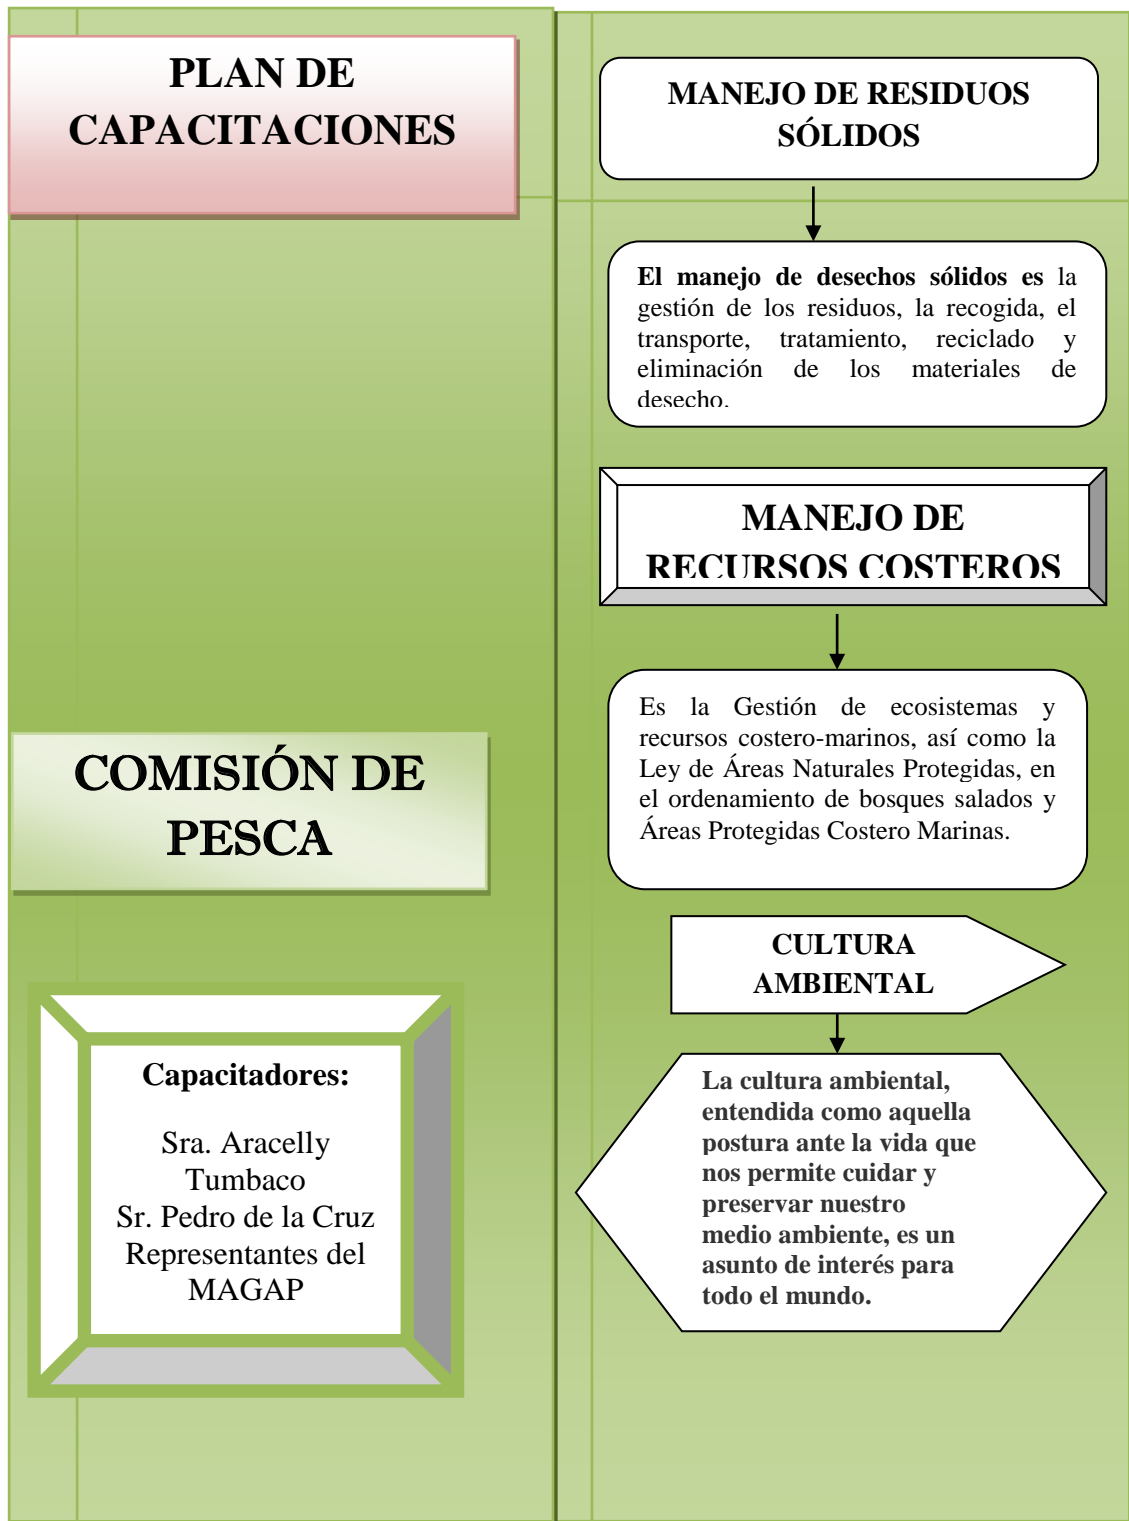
PLAN DE CAPACITACIONES

COMISIÓN DE PESCA

Capacitadores:

Sra. Aracelly Tumbaco
Sr. Pedro de la Cruz
Representantes del MAGAP

MANEJO DE RESIDUOS SÓLIDOS

El manejo de desechos sólidos es la gestión de los residuos, la recogida, el transporte, tratamiento, reciclado y eliminación de los materiales de desecho.

MANEJO DE RECURSOS COSTEROS

Es la Gestión de ecosistemas y recursos costero-marinos, así como la Ley de Áreas Naturales Protegidas, en el ordenamiento de bosques salados y Áreas Protegidas Costero Marinas.

CULTURA AMBIENTAL

La cultura ambiental, entendida como aquella postura ante la vida que nos permite cuidar y preservar nuestro medio ambiente, es un asunto de interés para todo el mundo.